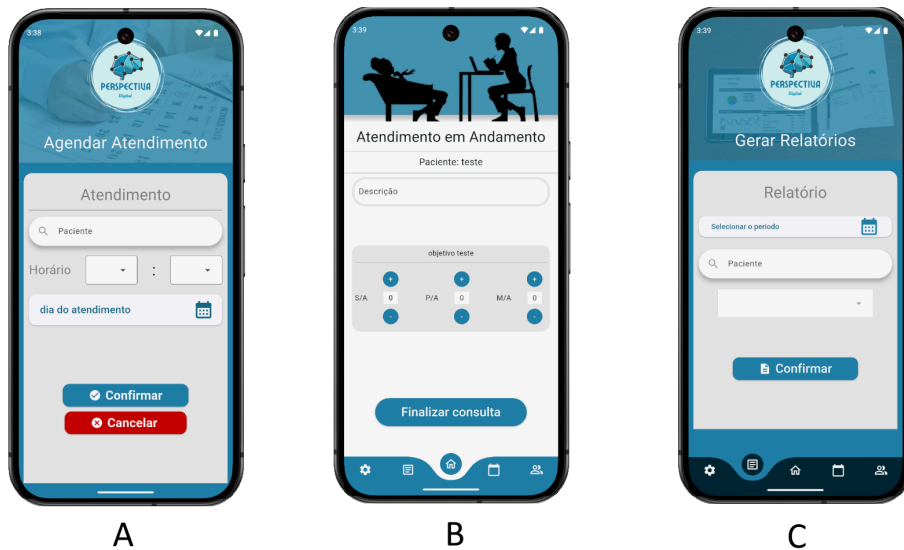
3:38

PERSPECTIVA
Digital

Agendar Atendimento

Atendimento

Paciente

Horário :

dia do atendimento

Confirmar

Cancelar

A

3:39

Atendimento em Andamento

Paciente: teste

Descrição

objetivo teste

+ + +

S/A 0 P/A 0 M/A 0

- - -

Finalizar consulta

B

3:39

PERSPECTIVA
Digital

Gerar Relatórios

Relatório

Selecionar o período

Paciente

Confirmar

C